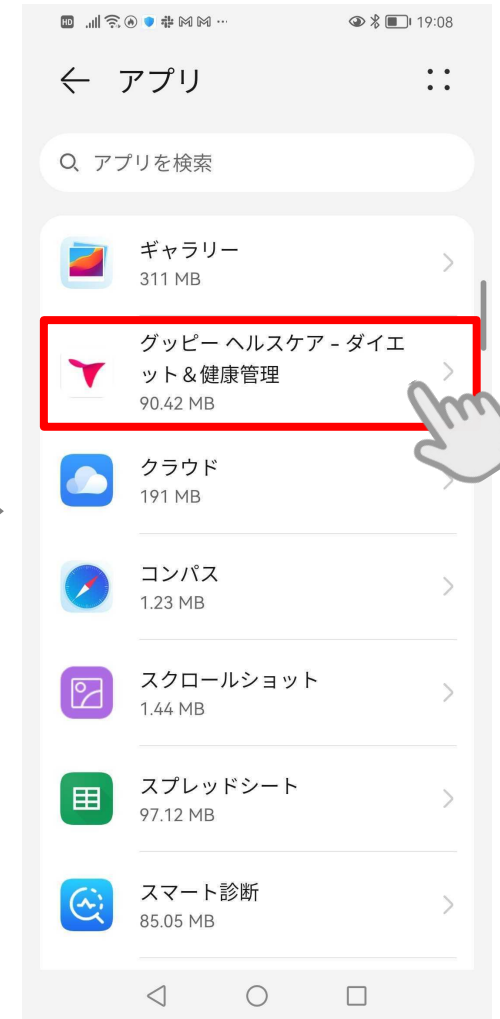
HD 19:08

アプリ

アプリを検索

ギャラリー
311 MB

グッピー ヘルスケア - ダイエット＆健康管理
90.42 MB

クラウド
191 MB

コンパス
1.23 MB

スクロールショット
1.44 MB

スプレッドシート
97.12 MB

スマート診断
85.05 MB